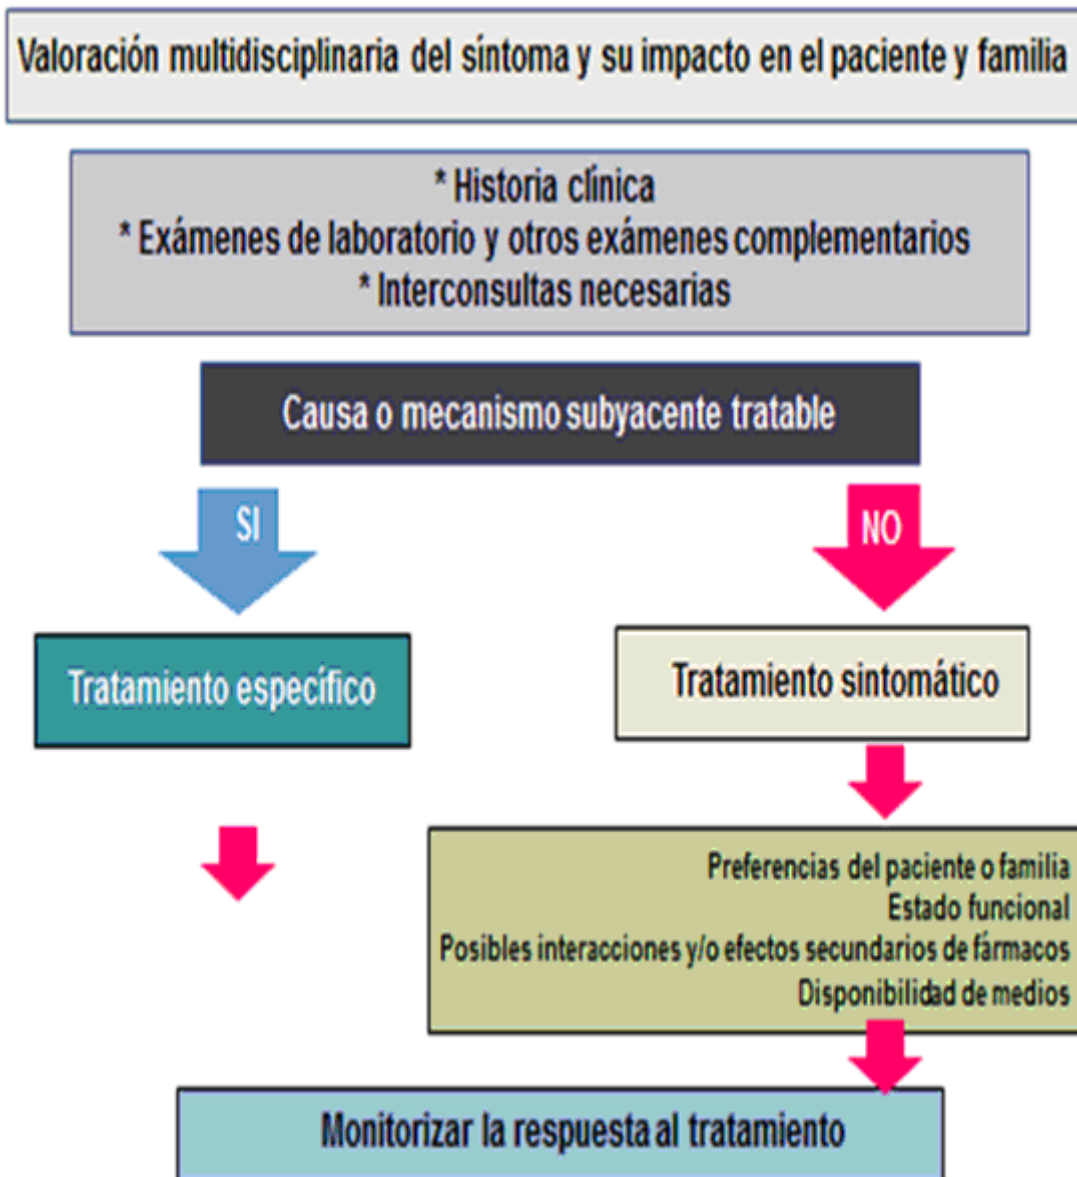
Valoración multidisciplinaria del síntoma y su impacto en el paciente y familia

* Historia clínica
* Exámenes de laboratorio y otros exámenes complementarios
* Interconsultas necesarias

Causa o mecanismo subyacente tratable

SI

NO

Tratamiento específico

Tratamiento sintomático

Preferencias del paciente o familia
Estado funcional
Posibles interacciones y/o efectos secundarios de fármacos
Disponibilidad de medios

Monitorizar la respuesta al tratamiento